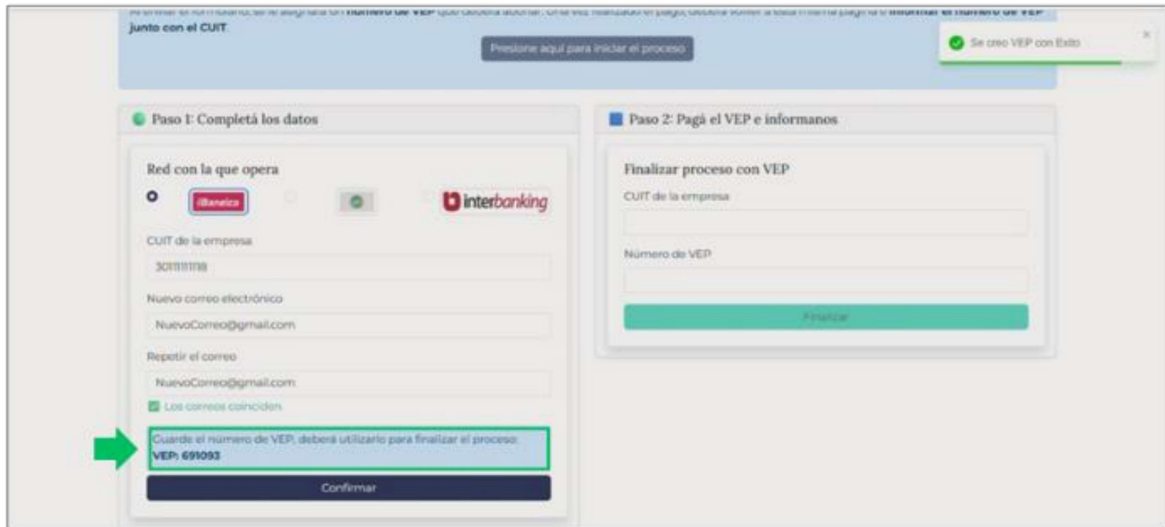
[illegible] **número de VEP** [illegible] **informar el número de VEP junto con el CUIT.**

Presione aquí para iniciar el proceso

Se creo VEP con Exito

Paso 1: Completá los datos

Red con la que opera

iBanelco

interbanking

CUIT de la empresa

30111111118

Nuevo correo electrónico

NuevoCorreo@gmail.com

Repetir el correo

NuevoCorreo@gmail.com

Los correos coinciden

Guarde el número de VEP, deberá utilizarlo para finalizar el proceso:
**VEP: 691093**

Confirmar

Paso 2: Pagá el VEP e informanos

Finalizar proceso con VEP

CUIT de la empresa

Número de VEP

Finalizar